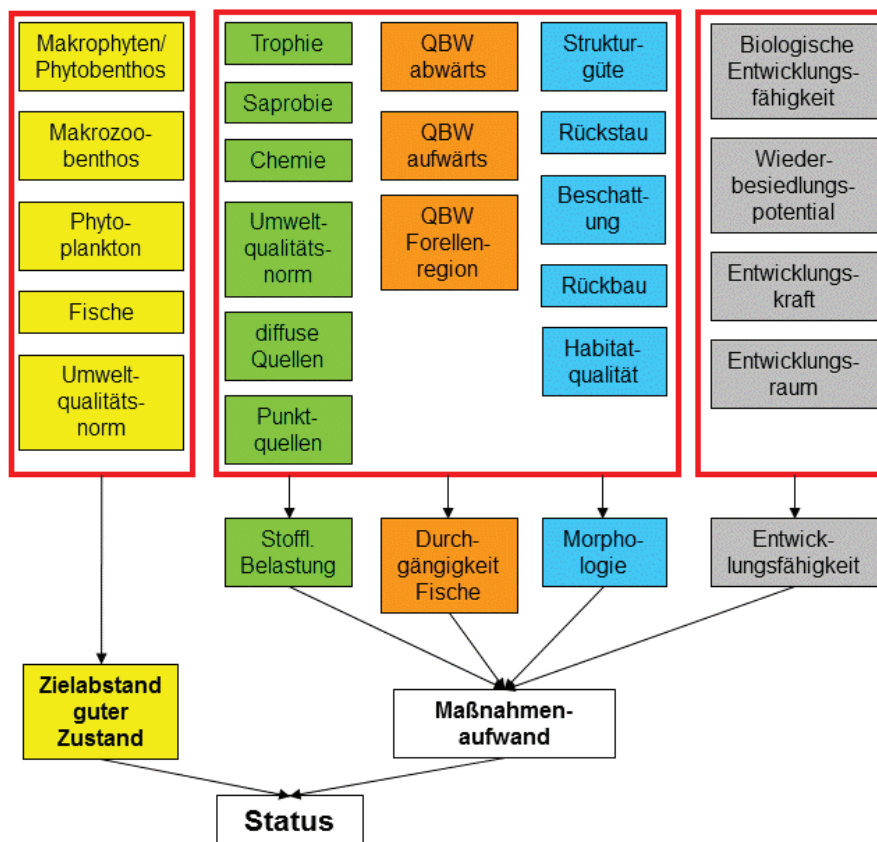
Makrophyten/ Phytobenthos

Makrozoobenthos

Phytoplankton

Fische

Umweltqualitätsnorm

Trophie

Saprobie

Chemie

Umweltqualitätsnorm

diffuse Quellen

Punktquellen

QBW abwärts

QBW aufwärts

QBW Forellenregion

Strukturgüte

Rückstau

Beschattung

Rückbau

Habitatqualität

Biologische Entwicklungsfähigkeit

Wiederbesiedlungspotential

Entwicklungskraft

Entwicklungsraum

Stoffl. Belastung

Durchgängigkeit Fische

Morphologie

Entwicklungsfähigkeit

Zielabstand guter Zustand

Maßnahmenaufwand

Status